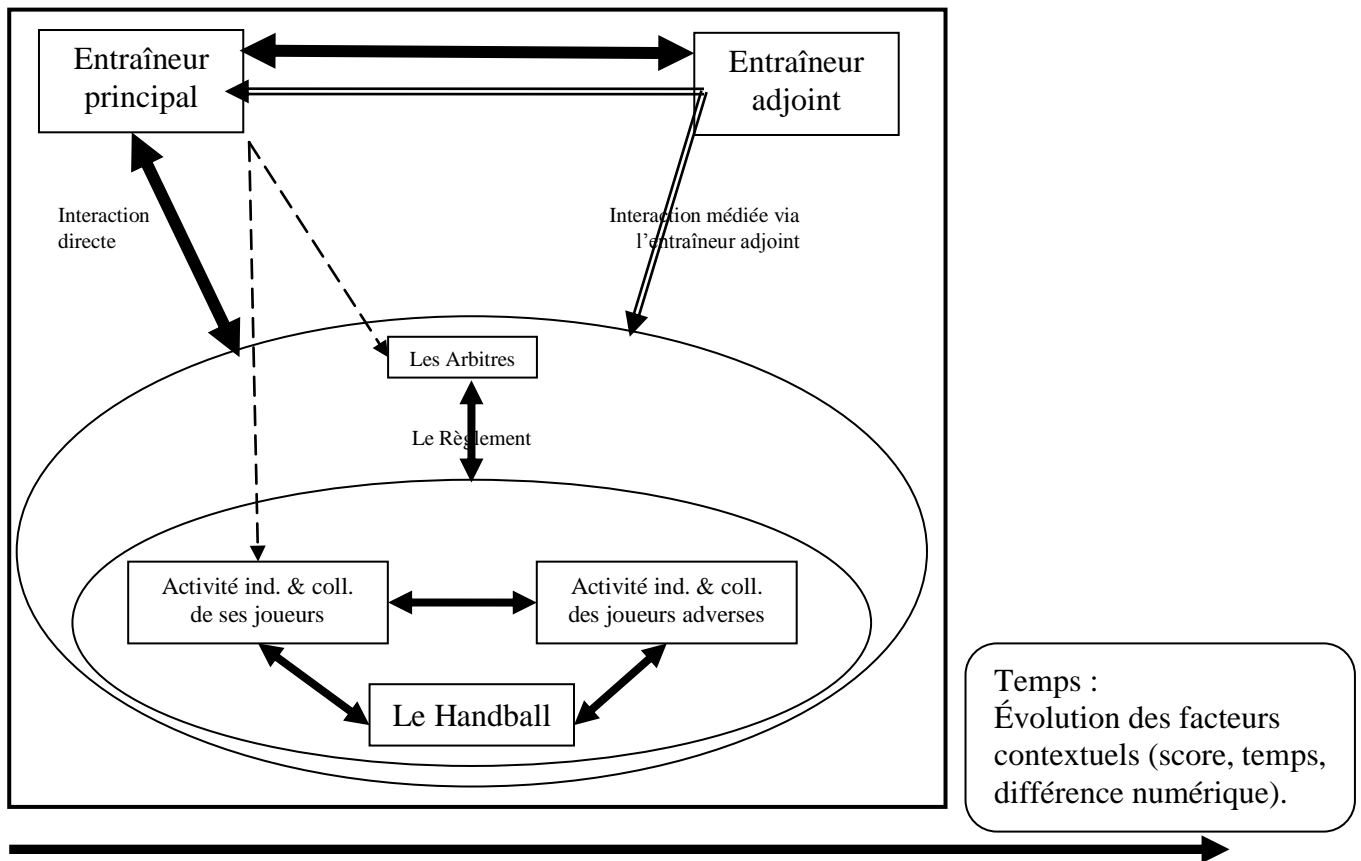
Entraîneur principal

Entraîneur adjoint

Interaction directe

Interaction médiée via l'entraîneur adjoint

Les Arbitres

Le Règlement

Activité ind. & coll. de ses joueurs

Activité ind. & coll. des joueurs adverses

Le Handball

Temps :
Évolution des facteurs contextuels (score, temps, différence numérique).